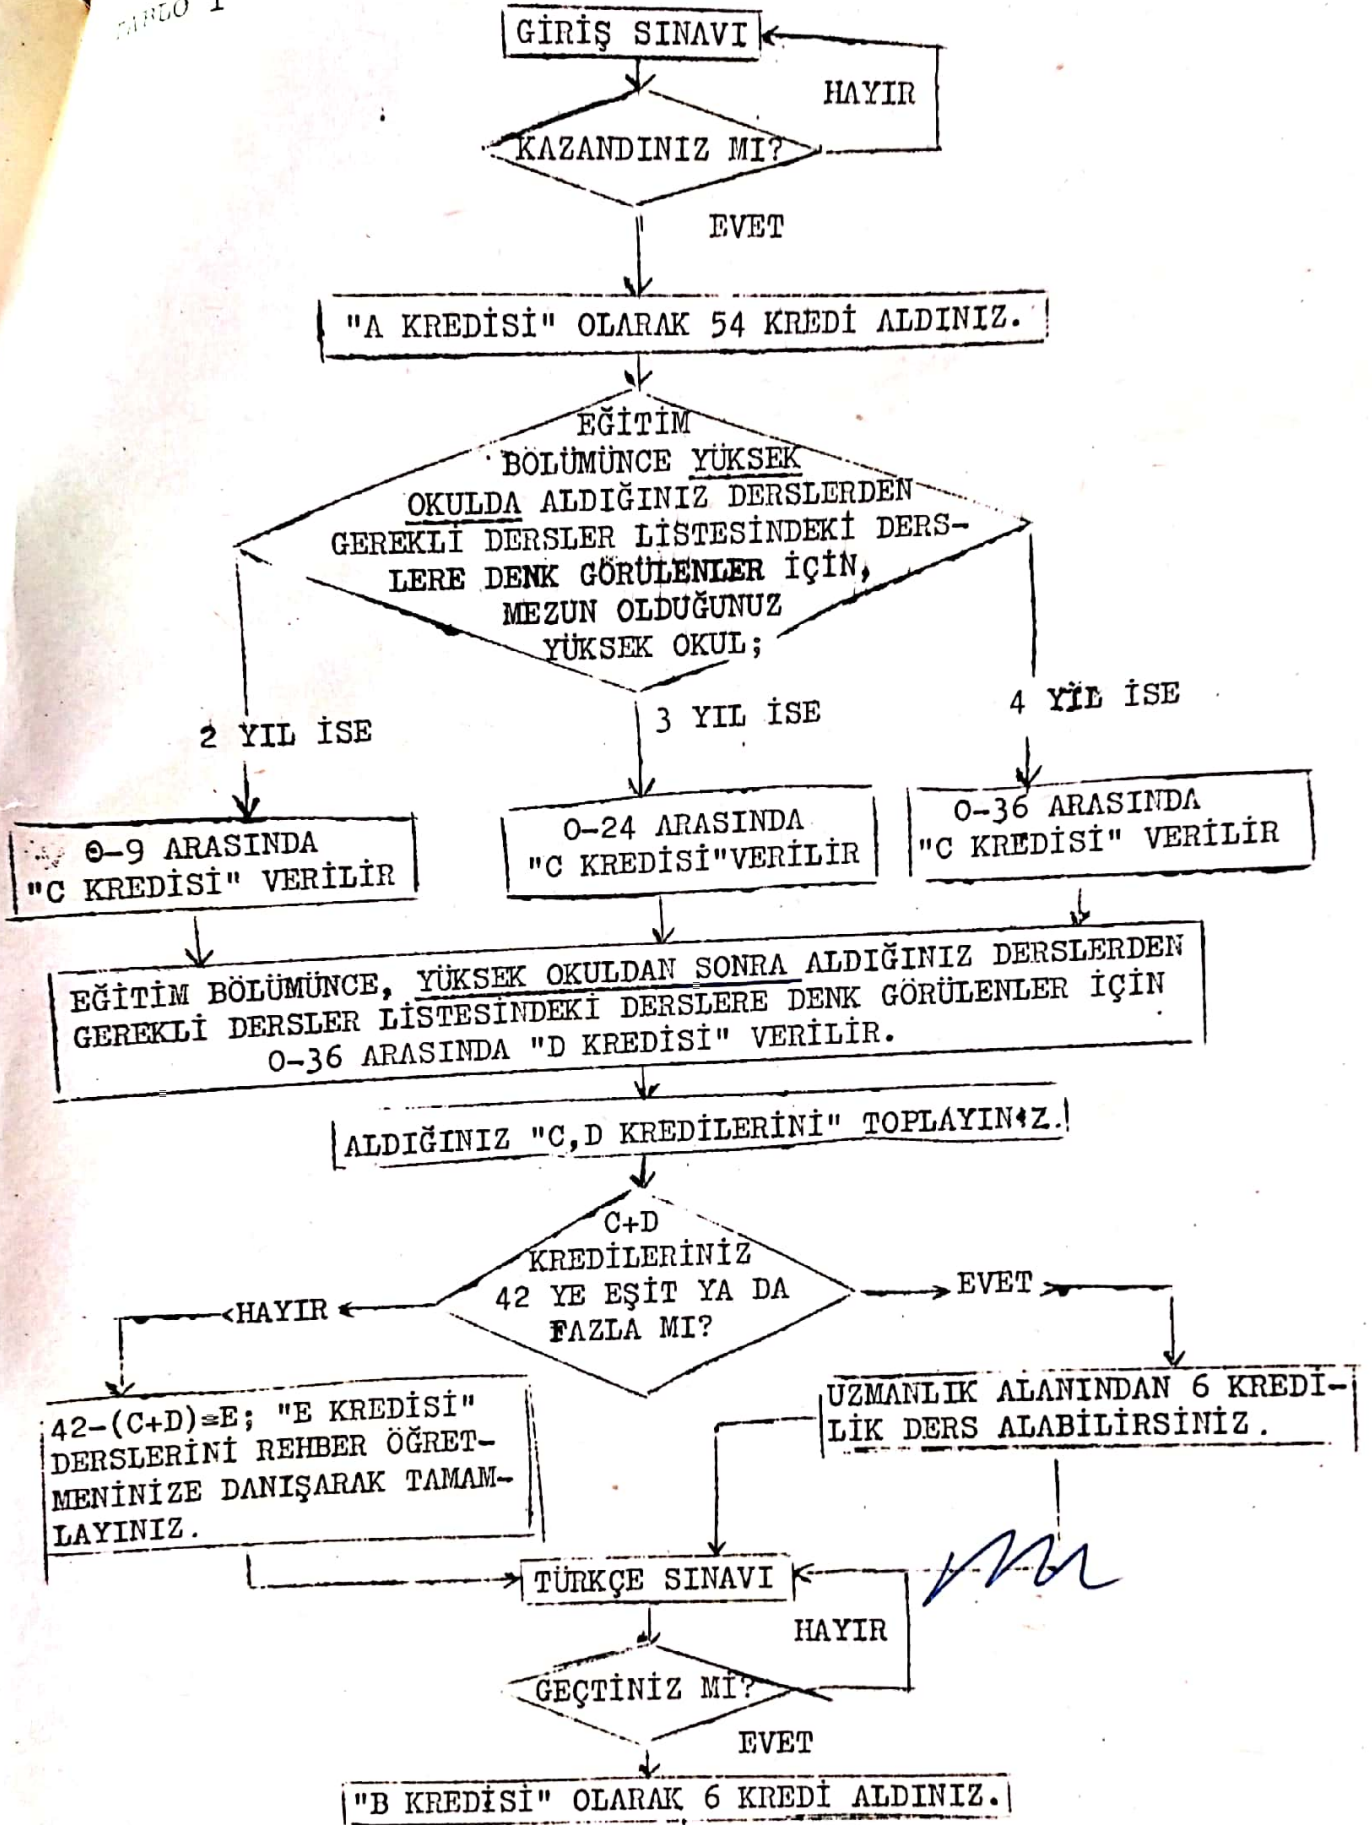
TABLO I

GİRİŞ SINAVI

HAYIR

KAZANDINIZ MI?

EVET

"A KREDİSİ" OLARAK 54 KREDİ ALDINIZ.

EĞİTİM BÖLÜMÜNCE YÜKSEK OKULDA ALDIĞINIZ DERSLERDEN GEREKLİ DERSLER LİSTESİNDEKİ DERSLERE DENK GÖRÜLENLER İÇİN, MEZUN OLDUĞUNUZ YÜKSEK OKUL;

2 YIL İSE

3 YIL İSE

4 YIL İSE

0-9 ARASINDA "C KREDİSİ" VERİLİR

0-24 ARASINDA "C KREDİSİ"VERİLİR

0-36 ARASINDA "C KREDİSİ" VERİLİR

EĞİTİM BÖLÜMÜNCE, YÜKSEK OKULDAN SONRA ALDIĞINIZ DERSLERDEN GEREKLİ DERSLER LİSTESİNDEKİ DERSLERE DENK GÖRÜLENLER İÇİN 0-36 ARASINDA "D KREDİSİ" VERİLİR.

ALDIĞINIZ "C,D KREDİLERİNİ" TOPLAYINIZ.

C+D KREDİLERİNİZ 42 YE EŞİT YA DA FAZLA MI?

HAYIR

EVET

42-(C+D)=E; "E KREDİSİ" DERSLERİNİ REHBER ÖĞRETMENİNİZE DANIŞARAK TAMAMLAYINIZ.

UZMANLIK ALANINDAN 6 KREDİLİK DERS ALABİLİRSİNİZ.

TÜRKÇE SINAVI

HAYIR

GEÇTİNİZ Mİ?

EVET

"B KREDİSİ" OLARAK 6 KREDİ ALDINIZ.